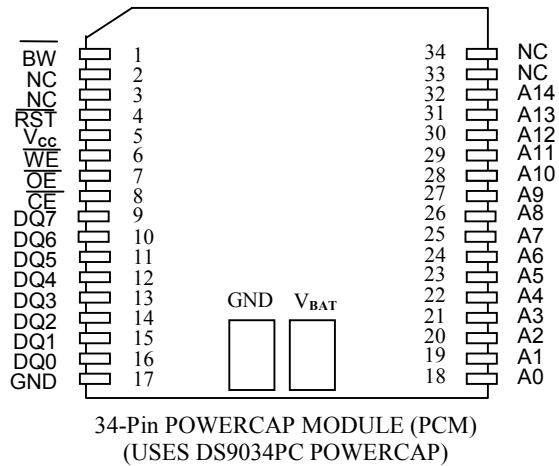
$\overline{BW}$ 1
NC 2
NC 3
$\overline{RST}$ 4
$V_{cc}$ 5
$\overline{WE}$ 6
$\overline{OE}$ 7
$\overline{CE}$ 8
DQ7 9
DQ6 10
DQ5 11
DQ4 12
DQ3 13
DQ2 14
DQ1 15
DQ0 16
GND 17

34 NC
33 NC
32 A14
31 A13
30 A12
29 A11
28 A10
27 A9
26 A8
25 A7
24 A6
23 A5
22 A4
21 A3
20 A2
19 A1
18 A0

GND $V_{BAT}$

34-Pin POWERCAP MODULE (PCM)
(USES DS9034PC POWERCAP)